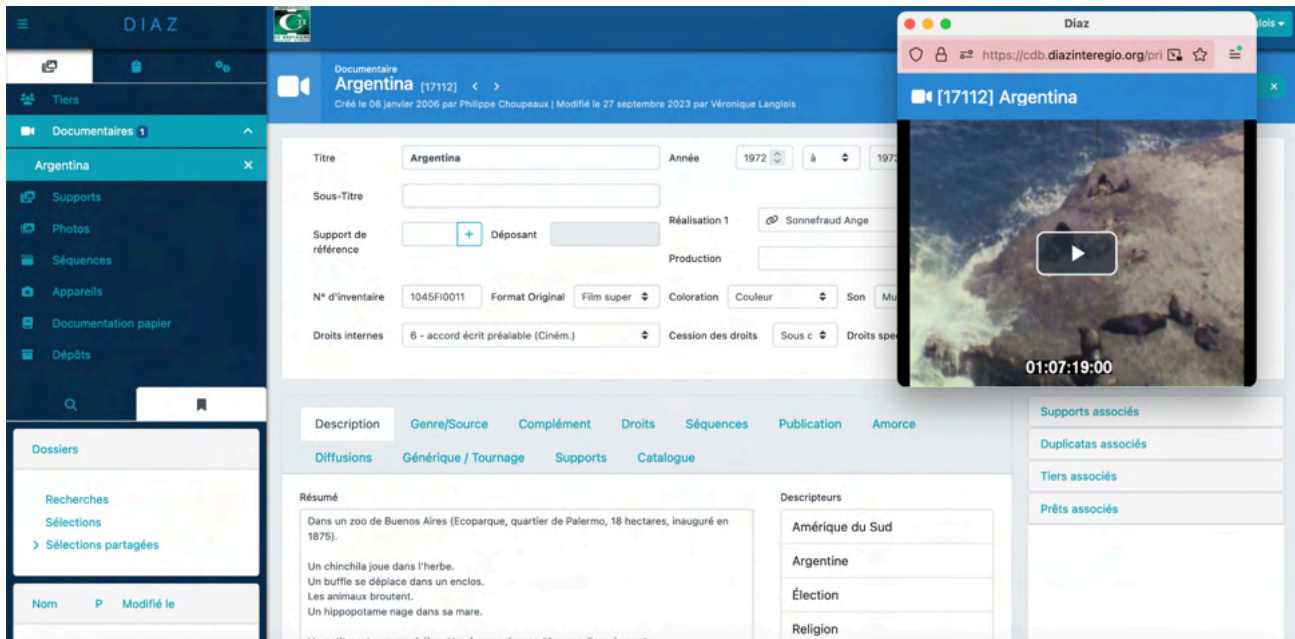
DIAZ

Tiers
Documentaires 1
Argentina ×
Supports
Photos
Séquences
Appareils
Documentation papier
Dépôts

Dossiers
Recherches
Sélections
> Sélections partagées

Nom P Modifié le

Documentaire
Argentina [17112] < >
Créé le 06 janvier 2006 par Philippe Choupeaux | Modifié le 27 septembre 2023 par Véronique Langlois

Titre Argentina
Sous-Titre
Support de référence + Déposant
N° d'inventaire 1045FI0011 Format Original Film super
Droits internes 6 - accord écrit préalable (Ciném.)
Année 1972 à 197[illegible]
Réalisation 1 Sonnefraud Ange
Production
Coloration Couleur Son Mu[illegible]
Cession des droits Sous c Droits spe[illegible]

Description Genre/Source Complément Droits Séquences Publication Amorce
Diffusions Générique / Tournage Supports Catalogue

Résumé
Dans un zoo de Buenos Aires (Ecoparque, quartier de Palermo, 18 hectares, inauguré en 1875).

Un chinchila joue dans l'herbe.
Un buffle se déplace dans un enclos.
Les animaux broutent.
Un hippopotame nage dans sa mare.

Descripteurs
Amérique du Sud
Argentine
Élection
Religion

Supports associés
Duplicatas associés
Tiers associés
Prêts associés

Diaz
https://cdb.diazinteregio.org/pri
[17112] Argentina
01:07:19:00